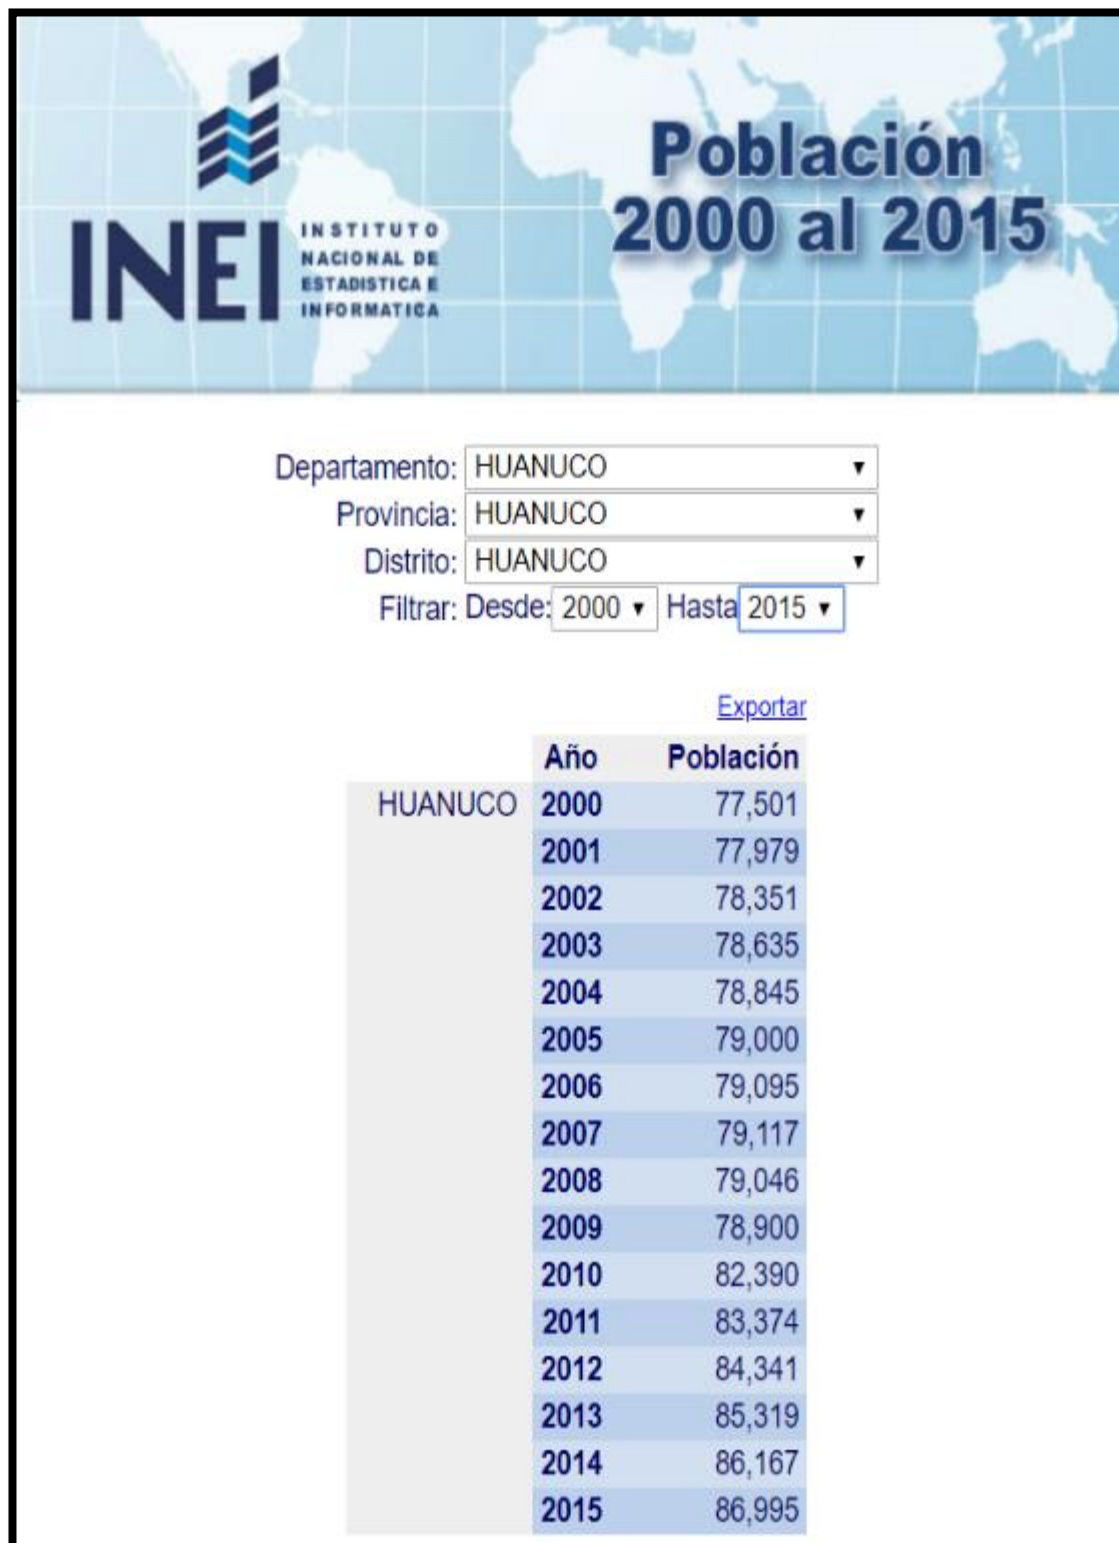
INEI INSTITUTO NACIONAL DE ESTADISTICA E INFORMATICA

Población 2000 al 2015

Departamento: HUANUCO
Provincia: HUANUCO
Distrito: HUANUCO
Filtrar: Desde: 2000 Hasta 2015

Exportar

| | Año | Población |
|---|---|---|
| HUANUCO | 2000 | 77,501 |
| | 2001 | 77,979 |
| | 2002 | 78,351 |
| | 2003 | 78,635 |
| | 2004 | 78,845 |
| | 2005 | 79,000 |
| | 2006 | 79,095 |
| | 2007 | 79,117 |
| | 2008 | 79,046 |
| | 2009 | 78,900 |
| | 2010 | 82,390 |
| | 2011 | 83,374 |
| | 2012 | 84,341 |
| | 2013 | 85,319 |
| | 2014 | 86,167 |
| | 2015 | 86,995 |